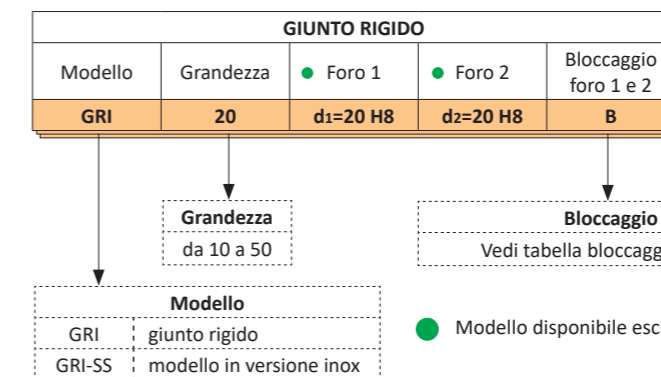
| GIUNTO RIGIDO | | | | |
|---|---|---|---|---|
| Modello | Grandezza | Foro 1 | Foro 2 | Bloccaggio foro 1 e 2 |
| GRI | 20 | $d_1$=20 H8 | $d_2$=20 H8 | B |

Grandezza
da 10 a 50

Bloccaggio
Vedi tabella bloccagg

| Modello | |
|---|---|
| GRI | giunto rigido |
| GRI-SS | modello in versione inox |

Modello disponibile esc